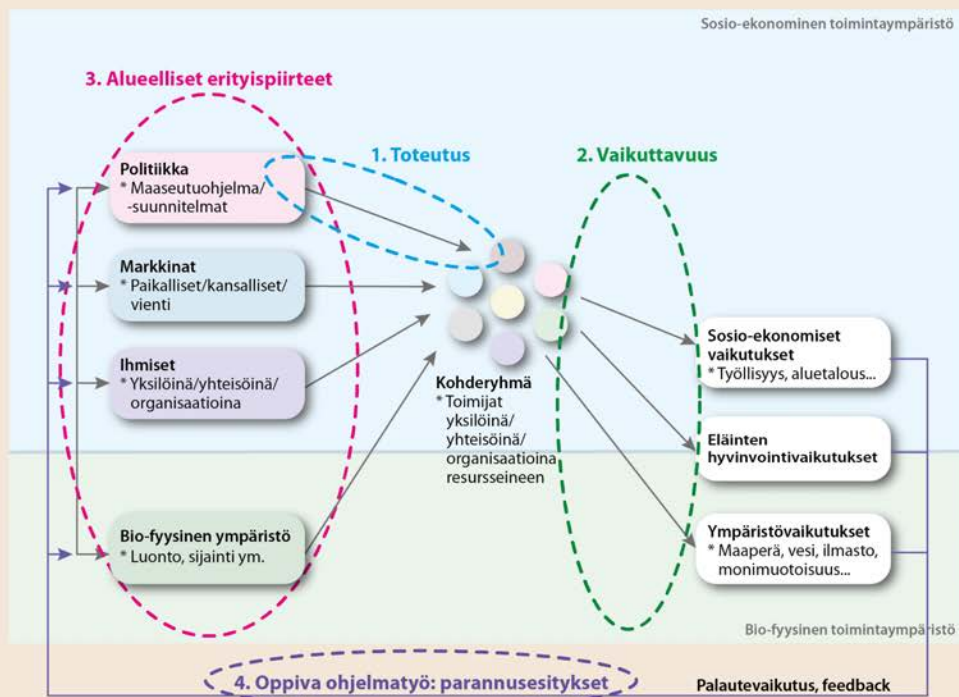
Sosio-ekonominen toimintaympäristö

3. Alueelliset erityispiirteet

1. Toteutus

2. Vaikuttavuus

Politiikka
* Maaseutuohjelma/ -suunnitelmat

Markkinat
* Paikalliset/kansalliset/ vienti

Ihmiset
* Yksilöinä/yhteisöinä/ organisaatioina

Bio-fyysinen ympäristö
* Luonto, sijainti ym.

Kohderyhmä
* Toimijat yksilöinä/ yhteisöinä/ organisaatioina resursseineen

Sosio-ekonomiset vaikutukset
* Työllisyys, aluetalous...

Eläinten hyvinvointivaikutukset

Ympäristövaikutukset
* Maaperä, vesi, ilmasto, monimuotoisuus...

Bio-fyysinen toimintaympäristö

4. Oppiva ohjelmatyö: parannusesitykset

Palautevaikutus, feedback